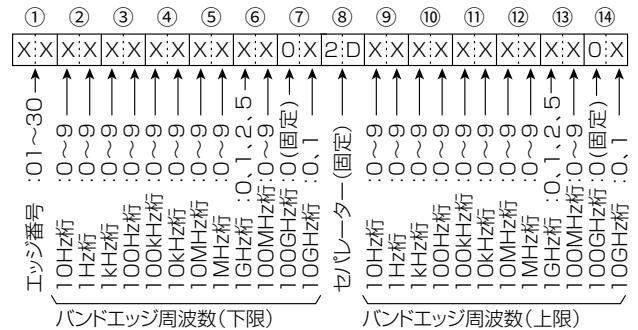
①　②　③　④　⑤　⑥　⑦　⑧　⑨　⑩　⑪　⑫　⑬　⑭

X X X X X X X X X X X X 0 X 2 D X X X X X X X X X X X X 0 X

エッジ番号 :01～30

10Hz桁 :0～9
1Hz桁 :0～9
1kHz桁 :0～9
100Hz桁 :0～9
100kHz桁 :0～9
10kHz桁 :0～9
10MHz桁 :0～9
1MHz桁 :0～9
1GHz桁 :0、1、2、5
100MHz桁 :0～9
100GHz桁 :0(固定)
10GHz桁 :0、1

バンドエッジ周波数(下限)

セパレーター(固定)

10Hz桁 :0～9
1Hz桁 :0～9
1kHz桁 :0～9
100Hz桁 :0～9
100kHz桁 :0～9
10kHz桁 :0～9
10MHz桁 :0～9
1MHz桁 :0～9
1GHz桁 :0、1、2、5
100MHz桁 :0～9
100GHz桁 :0(固定)
10GHz桁 :0、1

バンドエッジ周波数(上限)